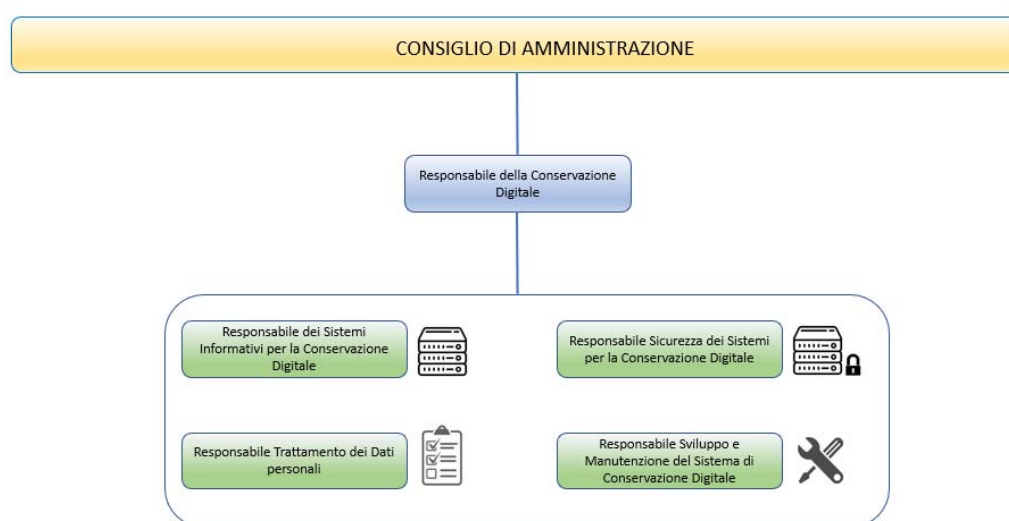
CONSIGLIO DI AMMINISTRAZIONE

Responsabile della Conservazione Digitale

Responsabile dei Sistemi Informativi per la Conservazione Digitale

Responsabile Sicurezza dei Sistemi per la Conservazione Digitale

Responsabile Trattamento dei Dati personali

Responsabile Sviluppo e Manutenzione del Sistema di Conservazione Digitale